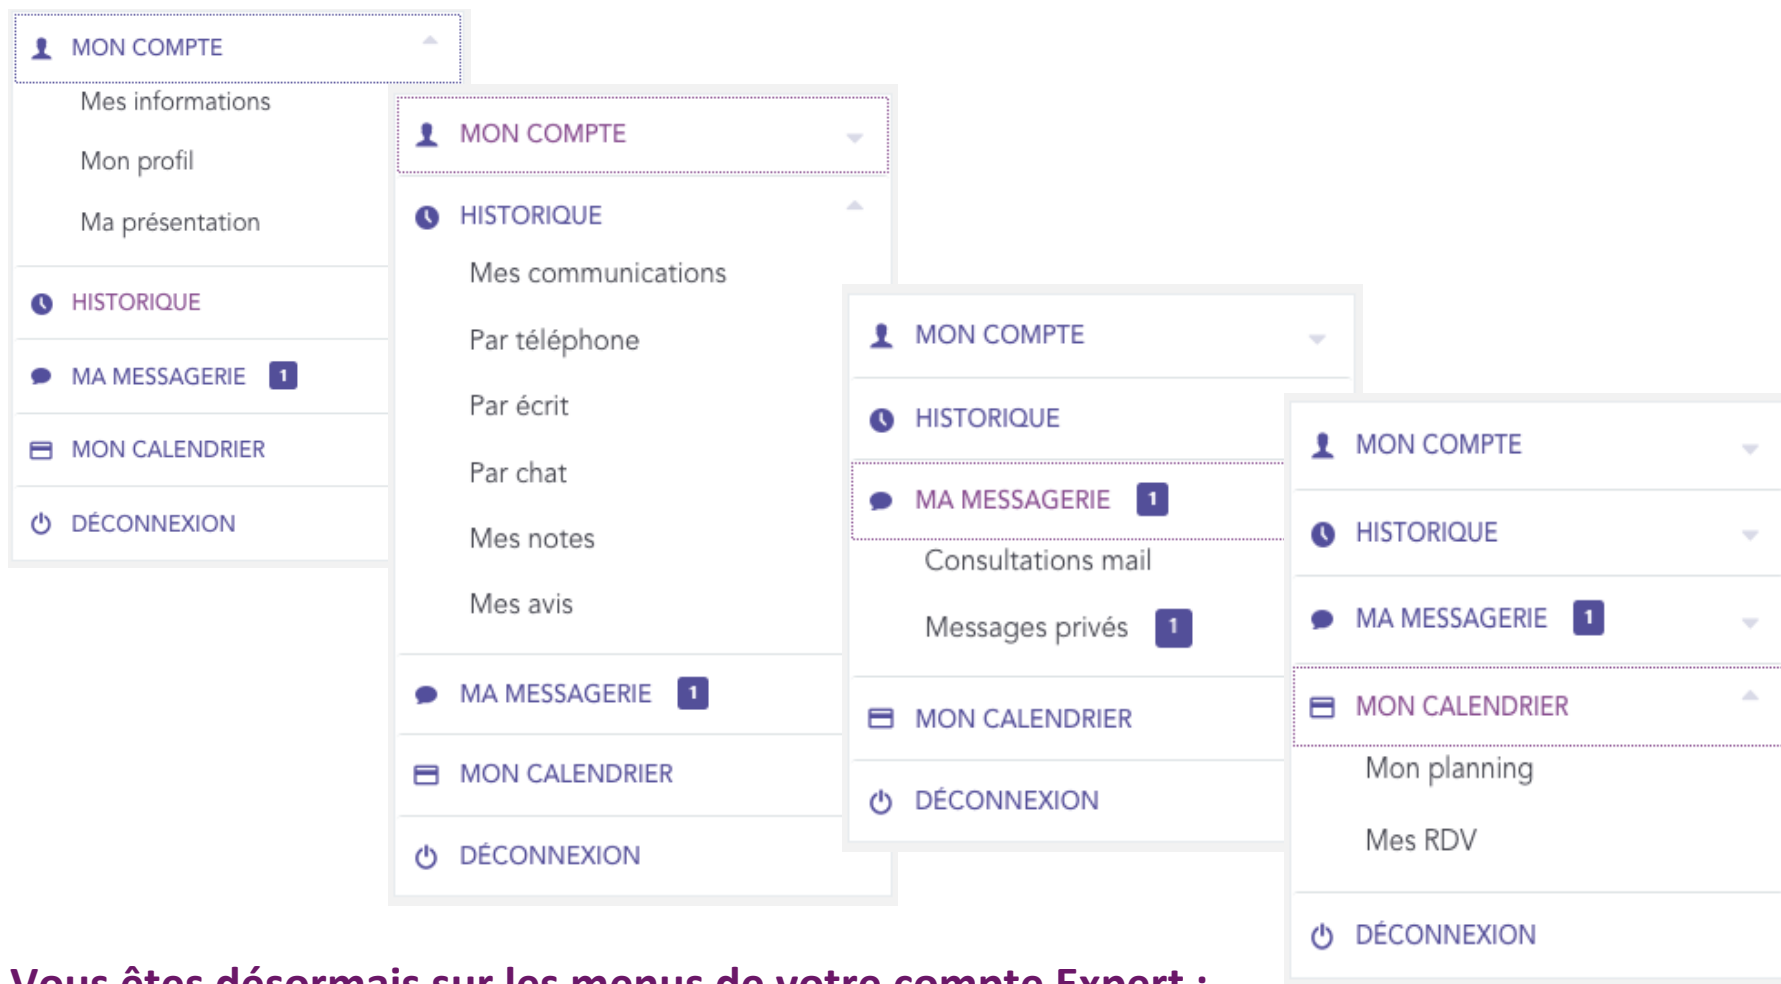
MON COMPTE
Mes informations
Mon profil
Ma présentation
HISTORIQUE
MA MESSAGERIE 1
MON CALENDRIER
DÉCONNEXION

MON COMPTE
HISTORIQUE
Mes communications
Par téléphone
Par écrit
Par chat
Mes notes
Mes avis
MA MESSAGERIE 1
MON CALENDRIER
DÉCONNEXION

MON COMPTE
HISTORIQUE
MA MESSAGERIE 1
Consultations mail
Messages privés 1
MON CALENDRIER
DÉCONNEXION

MON COMPTE
HISTORIQUE
MA MESSAGERIE 1
MON CALENDRIER
Mon planning
Mes RDV
DÉCONNEXION

Vous êtes désormais sur les menus de votre compte Expert :